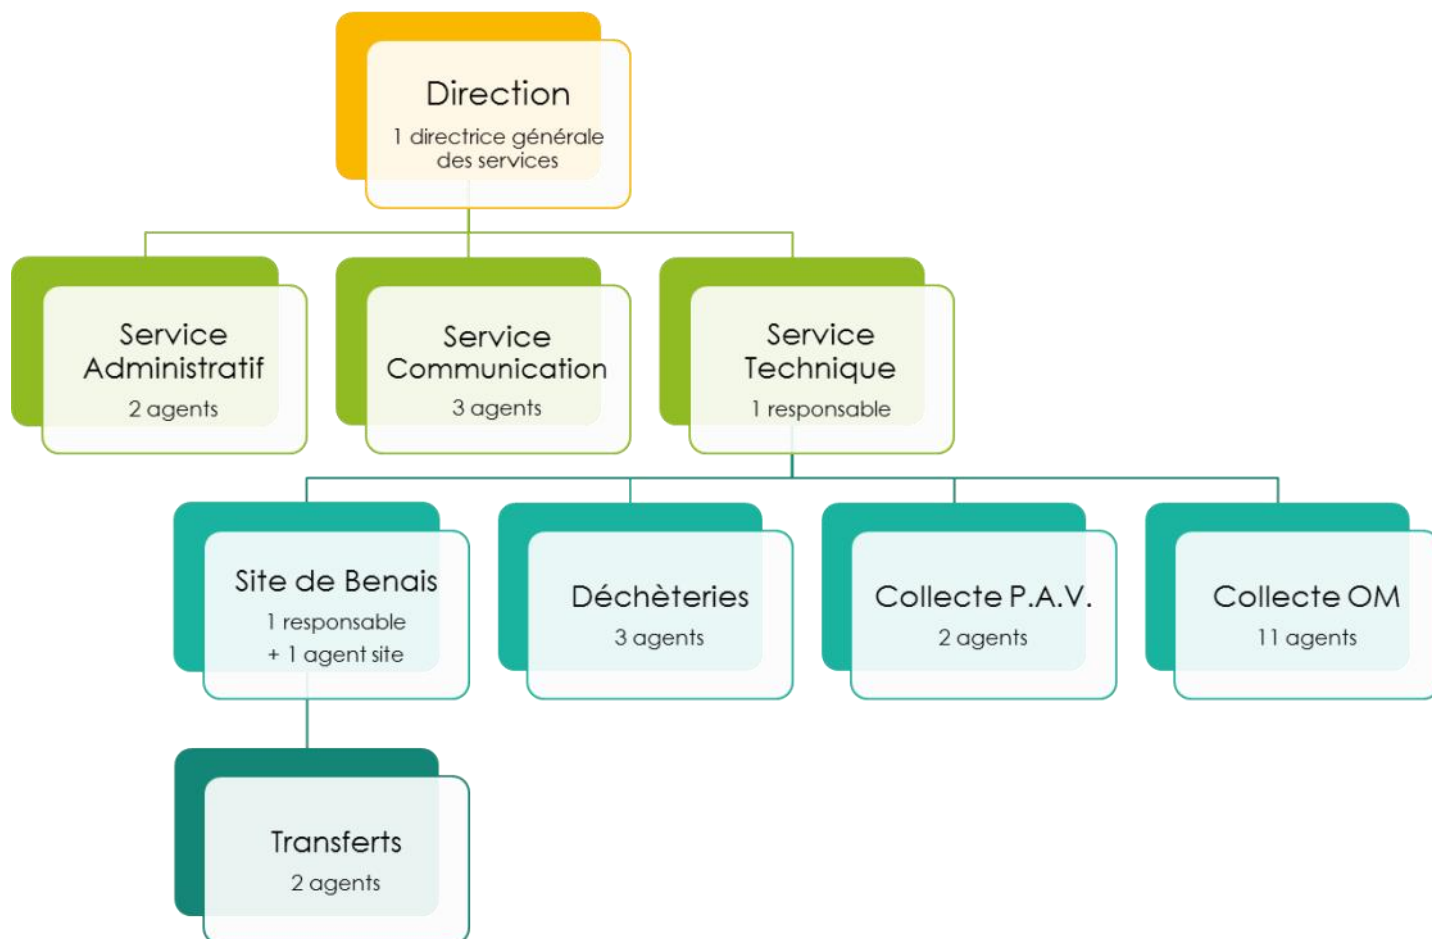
Direction
1 directrice générale des services

Service Administratif
2 agents

Service Communication
3 agents

Service Technique
1 responsable

Site de Benais
1 responsable
+ 1 agent site

Déchèteries
3 agents

Collecte P.A.V.
2 agents

Collecte OM
11 agents

Transferts
2 agents